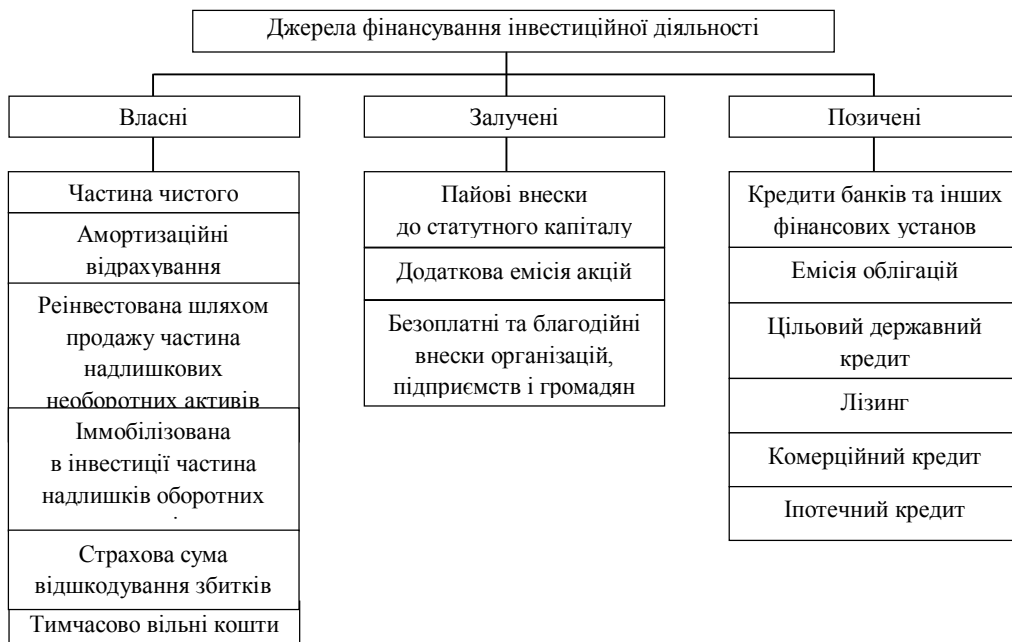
Джерела фінансування інвестиційної діяльності

Власні

Частина чистого

Амортизаційні відрахування

Реінвестована шляхом продажу частина надлишкових необоротних активів

Іммобілізована в інвестиції частина надлишків оборотних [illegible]

Страхова сума відшкодування збитків

Тимчасово вільні кошти

Залучені

Пайові внески до статутного капіталу

Додаткова емісія акцій

Безоплатні та благодійні внески організацій, підприємств і громадян

Позичені

Кредити банків та інших фінансових установ

Емісія облігацій

Цільовий державний кредит

Лізинг

Комерційний кредит

Іпотечний кредит